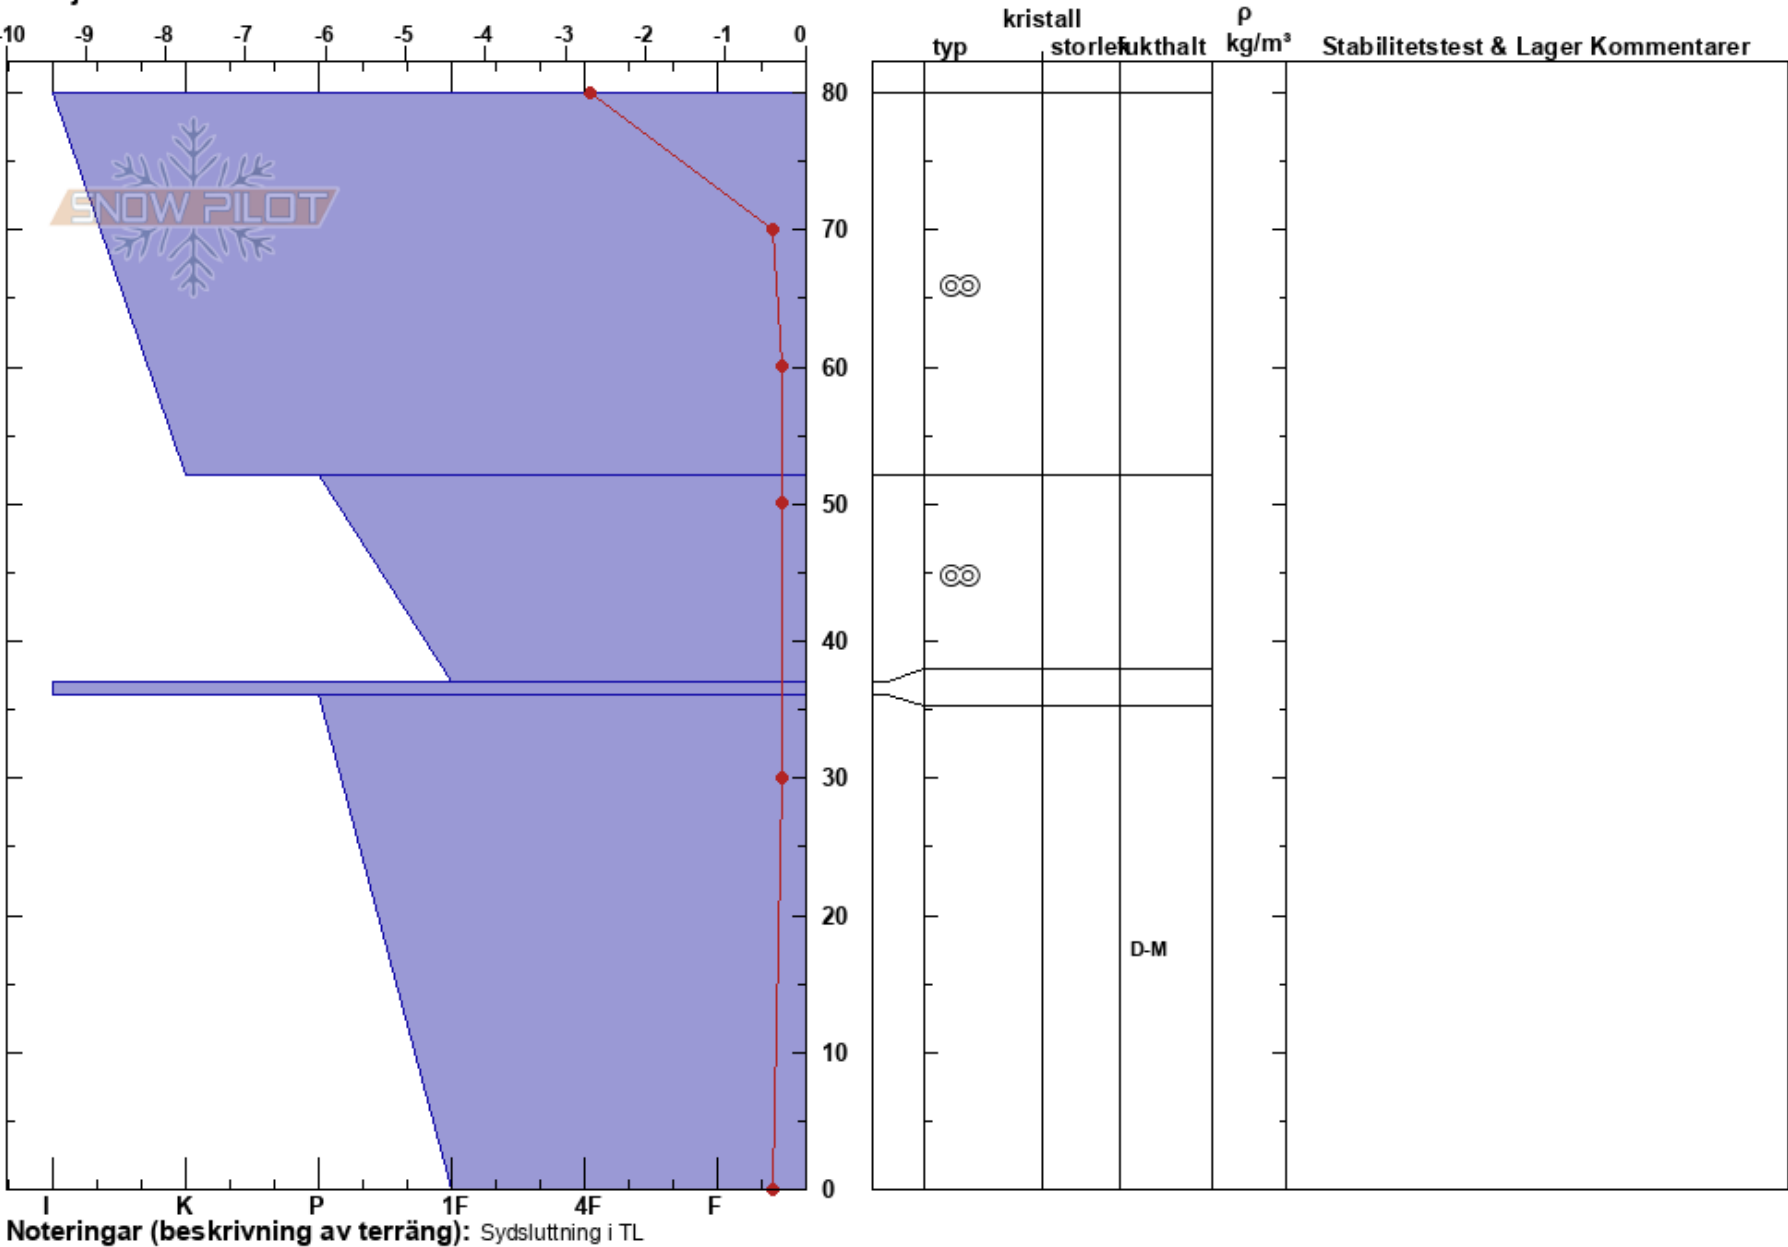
-10 -9 -8 -7 -6 -5 -4 -3 -2 -1 0

SNOW PILOT

80
70
60
50
40
30
20
10
0

I K P 1F 4F F

typ | kristall storlek | fukthalt | ρ kg/m³ | Stabilitetstest & Lager Kommentarer

D-M

Noteringar (beskrivning av terräng): Sydsluttning i TL